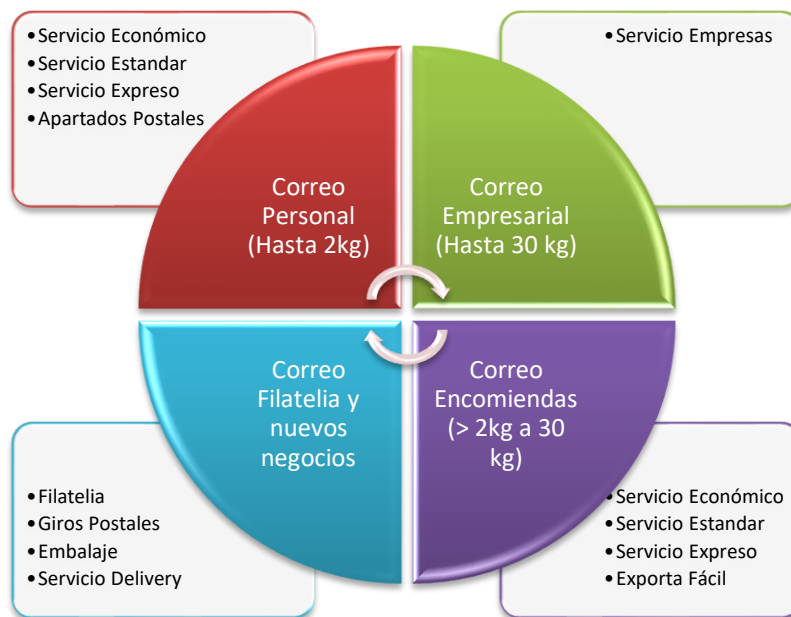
- Servicio Económico
- Servicio Estandar
- Servicio Expreso
- Apartados Postales

- Servicio Empresas

Correo Personal (Hasta 2kg)

Correo Empresarial (Hasta 30 kg)

Correo Filatelia y nuevos negocios

Correo Encomiendas (> 2kg a 30 kg)

- Filatelia
- Giros Postales
- Embalaje
- Servicio Delivery

- Servicio Económico
- Servicio Estandar
- Servicio Expreso
- Exporta Fácil